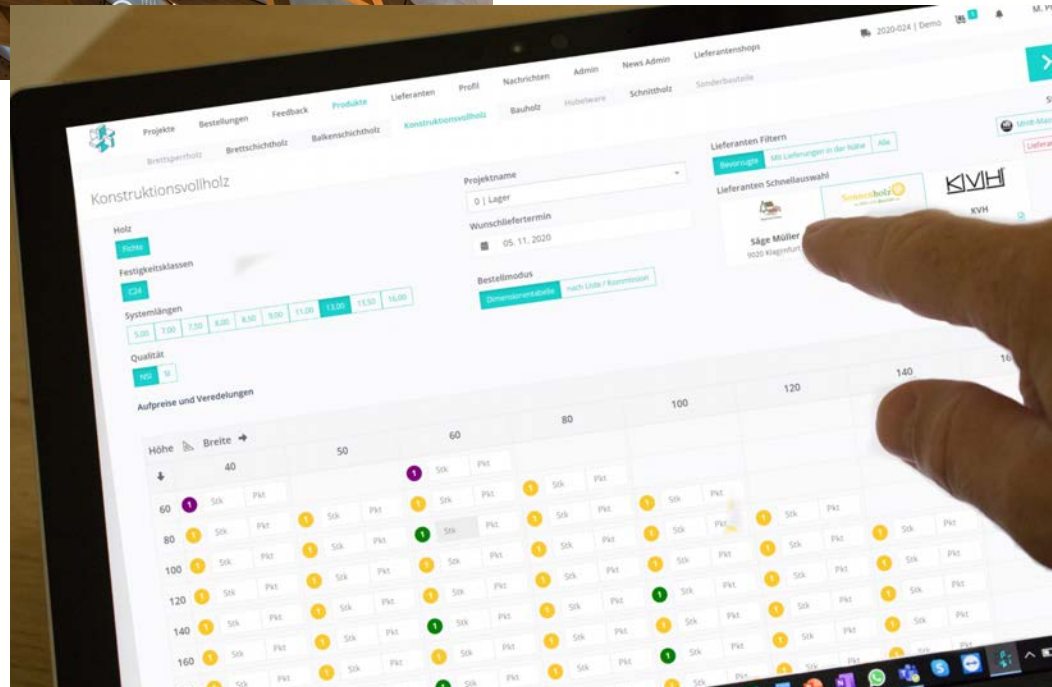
2020-024 | Demo M. P

Projekte Bestellungen Feedback Produkte Lieferanten Profil Nachrichten Admin News Admin Lieferantenshops

Brettsperrholz Brettschichtholz Balkenschichtholz Konstruktionsvollholz Bauholz Hobelware Schnittholz Sonderbauteile

Konstruktionsvollholz

Holz
Fichte

Festigkeitsklassen
C24

Systemlängen
5.00 7.00 7.50 8.00 8.50 9.00 11.00 13.00 13.50 16.00

Qualität
NSI Si

Aufpreise und Veredelungen

Projektname
0 | Lager

Wunschliefertermin
05. 11. 2020

Bestellmodus
Dimensionentabelle nach Liste / Kommission

Lieferanten Filtern
Bevorzugte Mit Lieferungen in der Nähe Alle

Lieferanten Schnellauswahl

Säge Müller
9020 Klagenfurt

KVH

Höhe Breite
40 50 60 80 100 120 140 16

| | 40 | | 50 | | 60 | | 80 | | 100 | | 120 | | 140 | |
|---|---|---|---|---|---|---|---|---|---|---|---|---|---|---|
| | | | | | 1 Stk | Pkt | | | | | | | | |
| 60 | 1 Stk | Pkt | | | 1 Stk | Pkt | 1 Stk | Pkt | 1 Stk | Pkt | | | | |
| 80 | 1 Stk | Pkt | 1 Stk | Pkt | 1 Stk | Pkt | 1 Stk | Pkt | 1 Stk | Pkt | 1 Stk | Pkt | 1 Stk | Pkt |
| 100 | 1 Stk | Pkt | 1 Stk | Pkt | 1 Stk | Pkt | 1 Stk | Pkt | 1 Stk | Pkt | 1 Stk | Pkt | 1 Stk | Pkt |
| 120 | 1 Stk | Pkt | 1 Stk | Pkt | 1 Stk | Pkt | 1 Stk | Pkt | 1 Stk | Pkt | 1 Stk | Pkt | 1 Stk | Pkt |
| 140 | 1 Stk | Pkt | 1 Stk | Pkt | 1 Stk | Pkt | 1 Stk | Pkt | 1 Stk | Pkt | 1 Stk | Pkt | 1 Stk | Pkt |
| 160 | 1 Stk | Pkt | 1 Stk | Pkt | 1 Stk | Pkt | 1 Stk | Pkt | 1 Stk | Pkt | 1 Stk | Pkt | 1 Stk | Pkt |